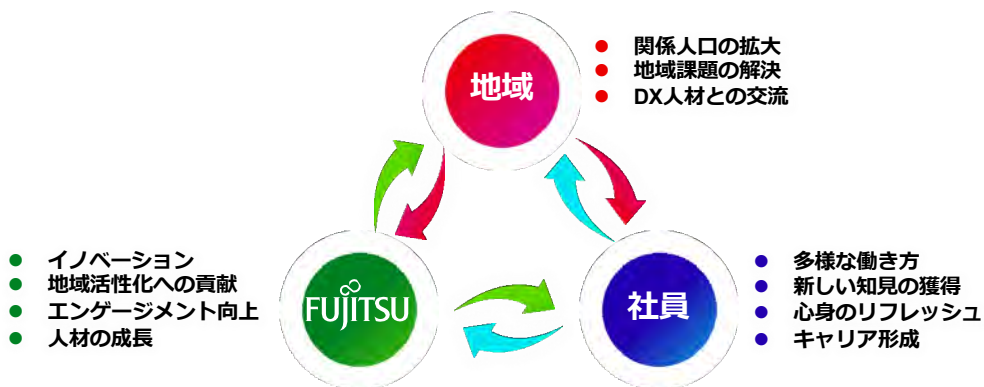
地域

● 関係人口の拡大
● 地域課題の解決
● DX人材との交流

FUJITSU

● イノベーション
● 地域活性化への貢献
● エンゲージメント向上
● 人材の成長

社員

● 多様な働き方
● 新しい知見の獲得
● 心身のリフレッシュ
● キャリア形成